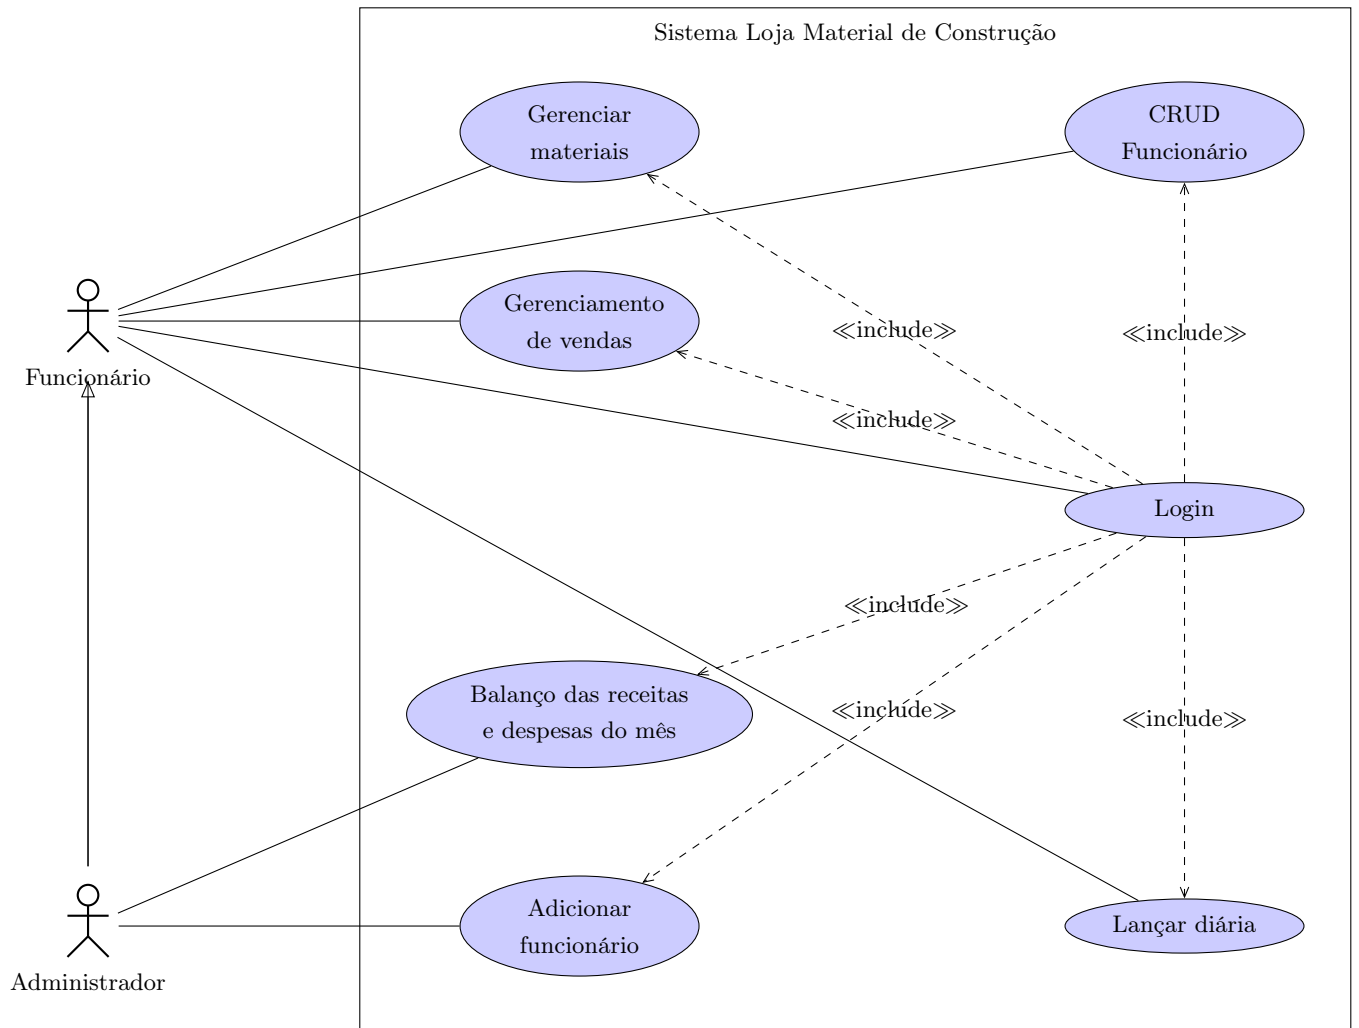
Sistema Loja Material de Construção

Gerenciar materiais

CRUD Funcionário

Funcionário

Gerenciamento de vendas

≪include≫

≪include≫

≪include≫

Login

≪include≫

Balanço das receitas e despesas do mês

≪include≫

≪include≫

Administrador

Adicionar funcionário

Lançar diária